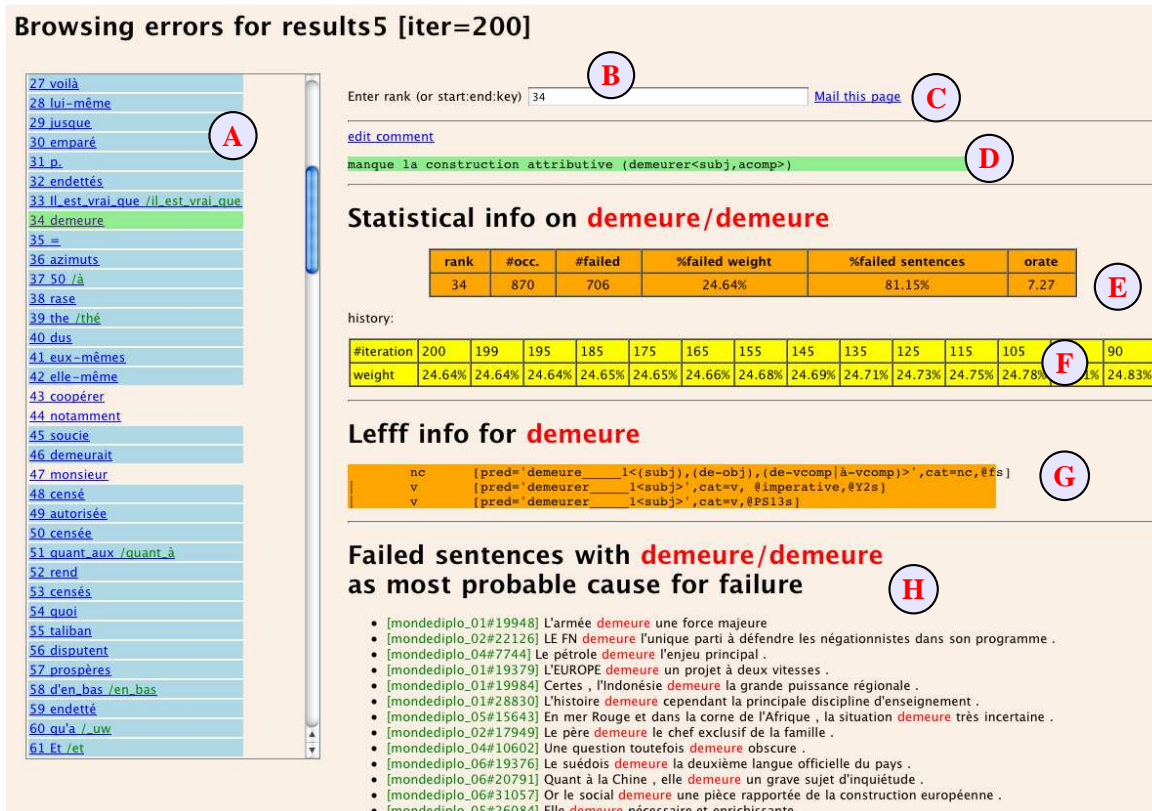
Browsing errors for results5 [iter=200]

27 voilà
28 lui-même
29 jusque
30 emparé
31 p.
32 endettés
33 Il_est_vrai_que /il_est_vrai_que
34 demeure
35 =
36 azimuts
37 50 /à
38 rase
39 the /thé
40 dus
41 eux-mêmes
42 elle-même
43 coopérer
44 notamment
45 soucie
46 demeurait
47 monsieur
48 censé
49 autorisée
50 censée
51 quant_aux /quant_à
52 rend
53 censés
54 quoi
55 taliban
56 disputent
57 prospères
58 d'en_bas /en_bas
59 endetté
60 qu'a /_uw
61 Et /et

A

Enter rank (or start:end:key) 34

B

Mail this page

C

edit comment

manque la construction attributive (demeurer<subj,acomp>)

D

Statistical info on demeure/demeure

| rank | #occ. | #failed | %failed weight | %failed sentences | orate |
|---|---|---|---|---|---|
| 34 | 870 | 706 | 24.64% | 81.15% | 7.27 |

E

history:

| #iteration | 200 | 199 | 195 | 185 | 175 | 165 | 155 | 145 | 135 | 125 | 115 | 105 | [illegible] | 90 |
|---|---|---|---|---|---|---|---|---|---|---|---|---|---|---|
| weight | 24.64% | 24.64% | 24.64% | 24.65% | 24.65% | 24.66% | 24.68% | 24.69% | 24.71% | 24.73% | 24.75% | 24.78% | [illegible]1% | 24.83% |

F

Lefff info for demeure

nc [pred='demeure_____1<(subj),(de-obj),(de-vcomp|à-vcomp)>',cat=nc,@fs]
| v [pred='demeurer_____1<subj>',cat=v, @imperative,@Y2s]
| v [pred='demeurer_____1<subj>',cat=v,@PS13s]

G

Failed sentences with demeure/demeure as most probable cause for failure

H

• [mondediplo_01#19948] L'armée demeure une force majeure
• [mondediplo_02#22126] LE FN demeure l'unique parti à défendre les négationnistes dans son programme .
• [mondediplo_04#7744] Le pétrole demeure l'enjeu principal .
• [mondediplo_01#19379] L'EUROPE demeure un projet à deux vitesses .
• [mondediplo_01#19984] Certes , l'Indonésie demeure la grande puissance régionale .
• [mondediplo_01#28830] L'histoire demeure cependant la principale discipline d'enseignement .
• [mondediplo_05#15643] En mer Rouge et dans la corne de l'Afrique , la situation demeure très incertaine .
• [mondediplo_02#17949] Le père demeure le chef exclusif de la famille .
• [mondediplo_04#10602] Une question toutefois demeure obscure .
• [mondediplo_06#19376] Le suédois demeure la deuxième langue officielle du pays .
• [mondediplo_02#20791] Quant à la Chine , elle demeure un grave sujet d'inquiétude .
• [mondediplo_06#31057] Or le social demeure une pièce rapportée de la construction européenne .
• [mondediplo_05#26084] Elle demeure nécessaire et enrichissante .